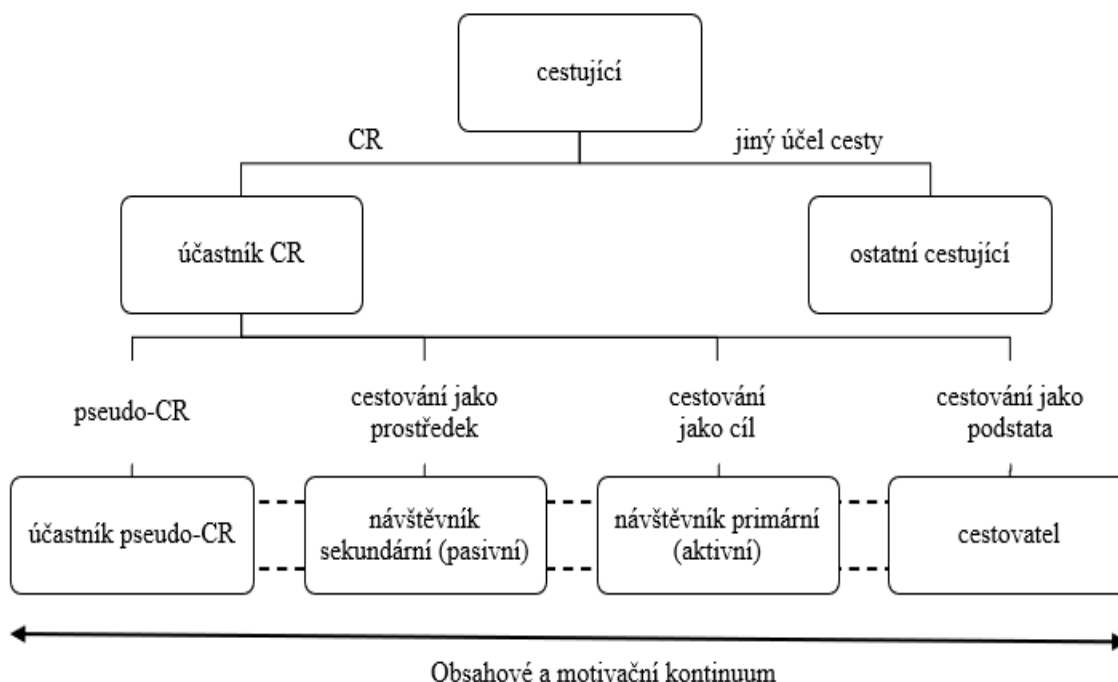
cestující

CR

jiný účel cesty

účastník CR

ostatní cestující

pseudo-CR

cestování jako prostředek

cestování jako cíl

cestování jako podstata

účastník pseudo-CR

návštěvník sekundární (pasivní)

návštěvník primární (aktivní)

cestovatel

Obsahové a motivační kontinuum